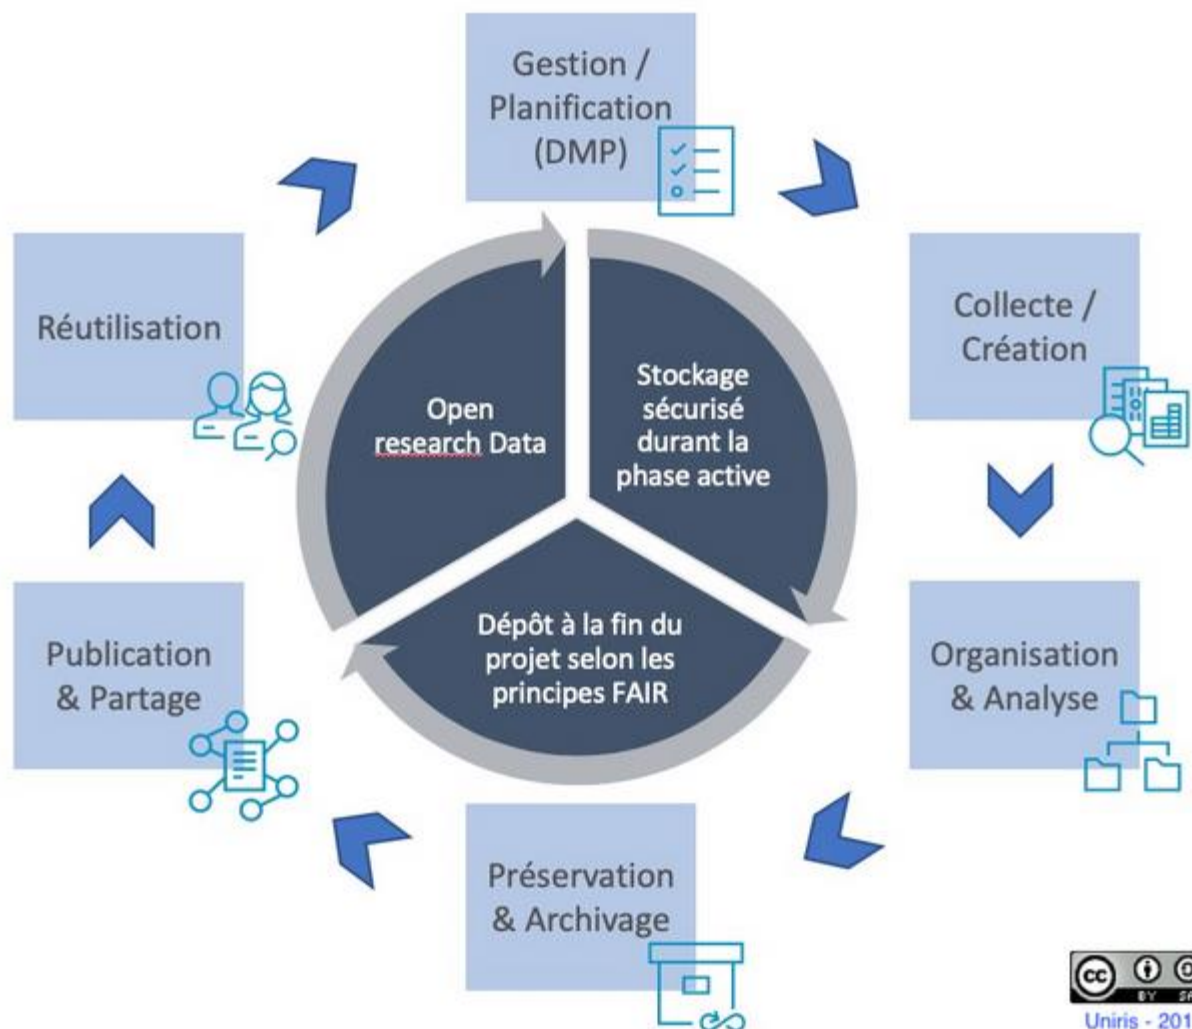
Gestion / Planification (DMP)

Collecte / Création

Organisation & Analyse

Préservation & Archivage

Publication & Partage

Réutilisation

Open research Data

Stockage sécurisé durant la phase active

Dépôt à la fin du projet selon les principes FAIR

cc BY SA

Uniris - 201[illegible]